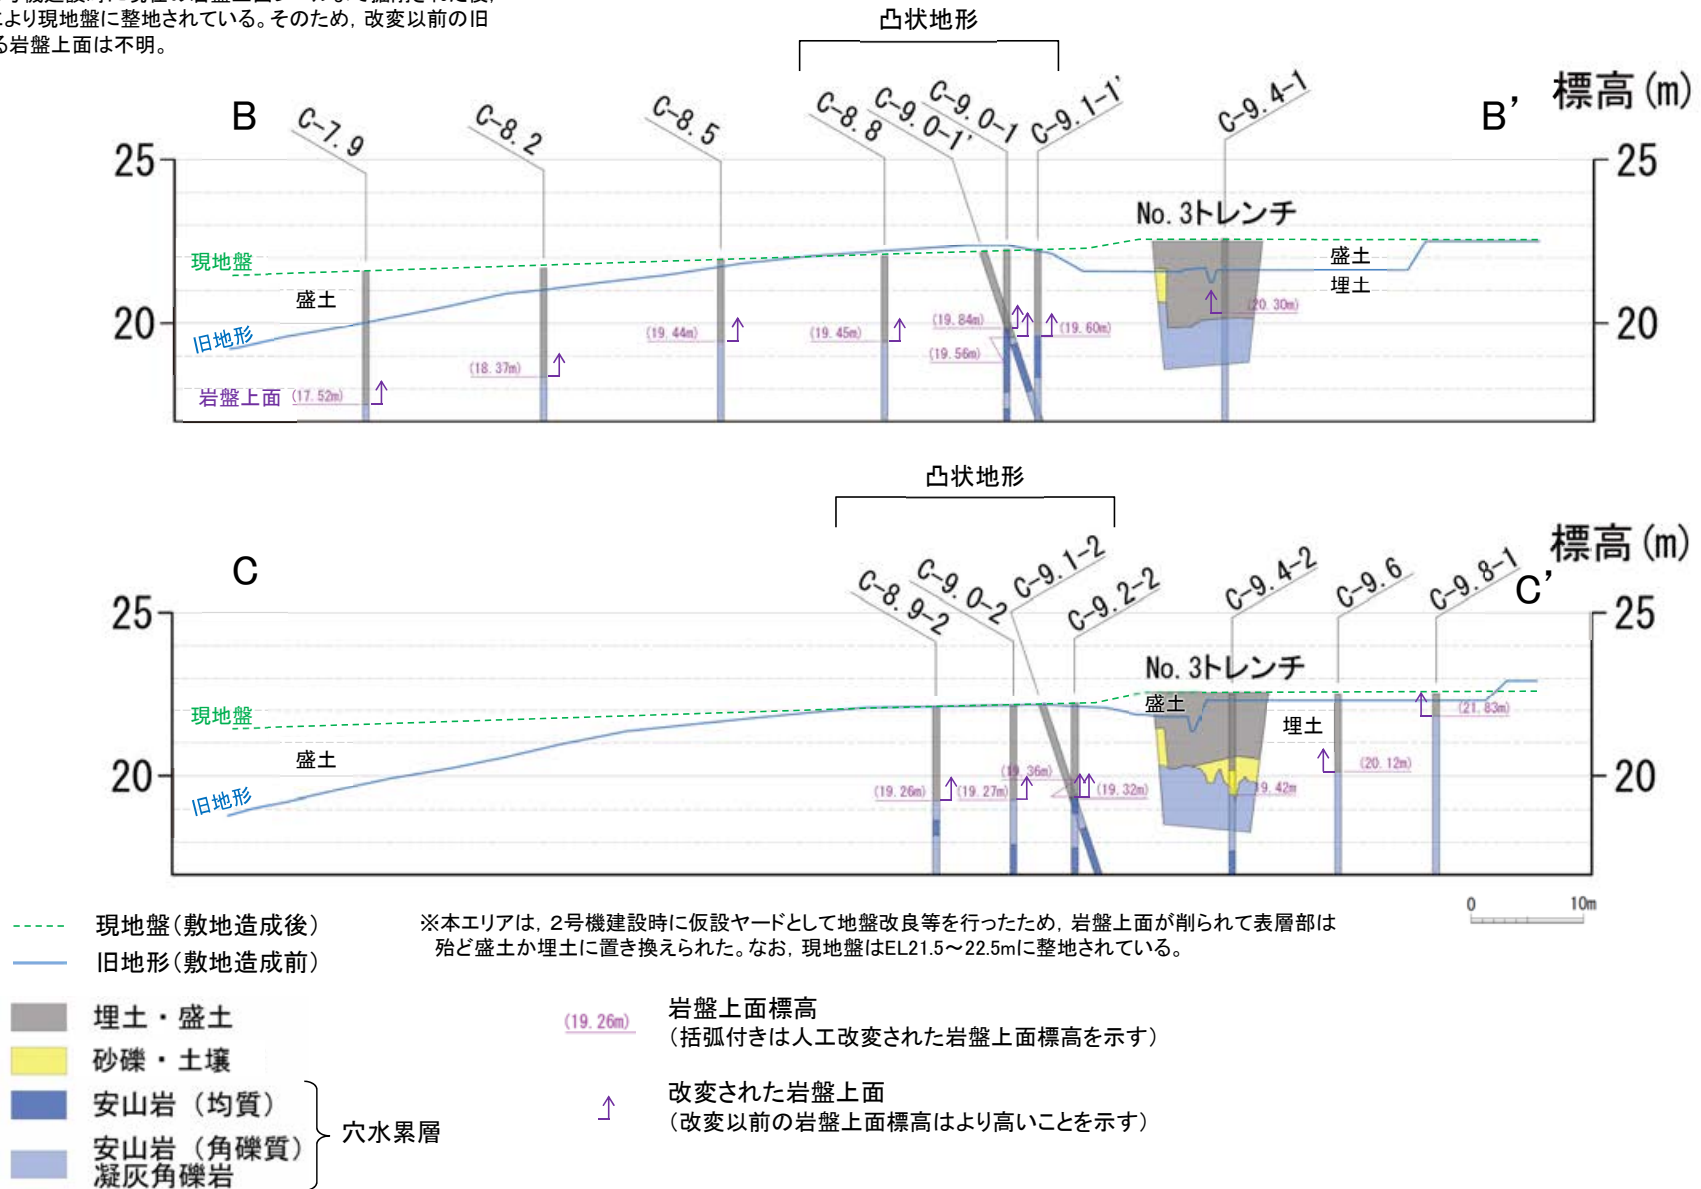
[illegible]
により現地盤に整地されている。そのため，改変以前の旧
る岩盤上面は不明。

凸状地形

B

C-7.9　C-8.2　C-8.5　C-8.8　C-9.0-1'　C-9.0-1　C-9.1-1'　C-9.4-1

B'

標高(m)

25

25

No.3トレンチ

現地盤

盛土

埋土

盛土

20

20

旧地形

(19.44m)　(19.45m)　(19.84m)　(19.60m)　(20.30m)

(18.37m)　(19.56m)

岩盤上面　(17.52m)

凸状地形

標高(m)

C

C-8.9-2　C-9.0-2　C-9.1-2　C-9.2-2　C-9.4-2　C-9.6　C-9.8-1

C'

25

25

No.3トレンチ

現地盤

盛土

埋土

盛土

(21.83m)

20

20

旧地形

(19.36m)

(19.26m)　(19.27m)　(19.32m)　19.42m　(20.12m)

0　10m

現地盤(敷地造成後)

旧地形(敷地造成前)

※本エリアは，2号機建設時に仮設ヤードとして地盤改良等を行ったため，岩盤上面が削られて表層部は殆ど盛土か埋土に置き換えられた。なお，現地盤はEL21.5～22.5mに整地されている。

埋土・盛土

砂礫・土壌

安山岩（均質）

安山岩（角礫質）
凝灰角礫岩

穴水累層

(19.26m)　岩盤上面標高
（括弧付きは人工改変された岩盤上面標高を示す）

改変された岩盤上面
（改変以前の岩盤上面標高はより高いことを示す）